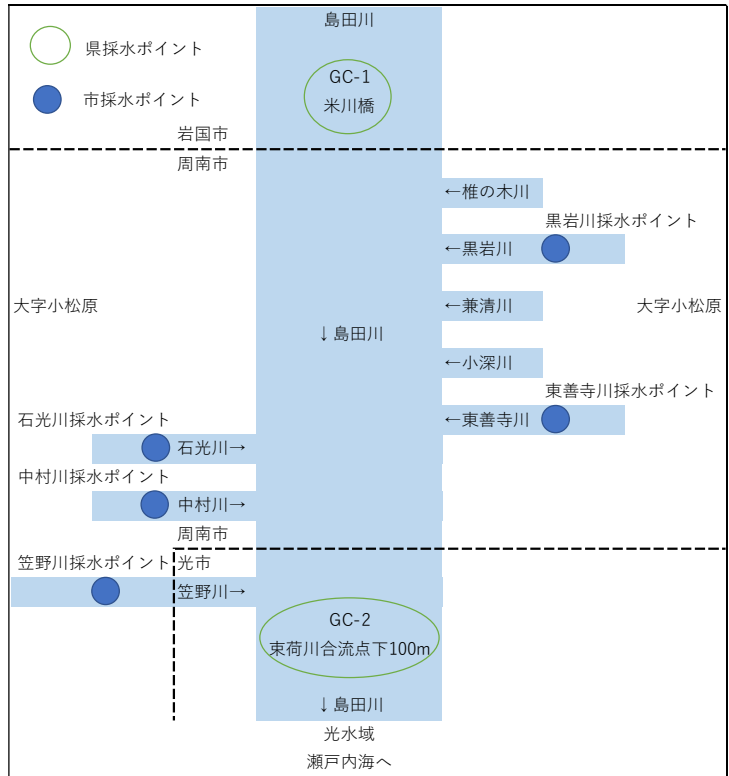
県採水ポイント

市採水ポイント

島田川

GC-1
米川橋

岩国市

周南市

←椎の木川

黒岩川採水ポイント

←黒岩川

大字小松原

←兼清川

大字小松原

↓島田川

←小深川

東善寺川採水ポイント

石光川採水ポイント

←東善寺川

石光川→

中村川採水ポイント

中村川→

周南市

笠野川採水ポイント

光市

笠野川→

GC-2
東荷川合流点下100m

↓島田川

光水域

瀬戸内海へ